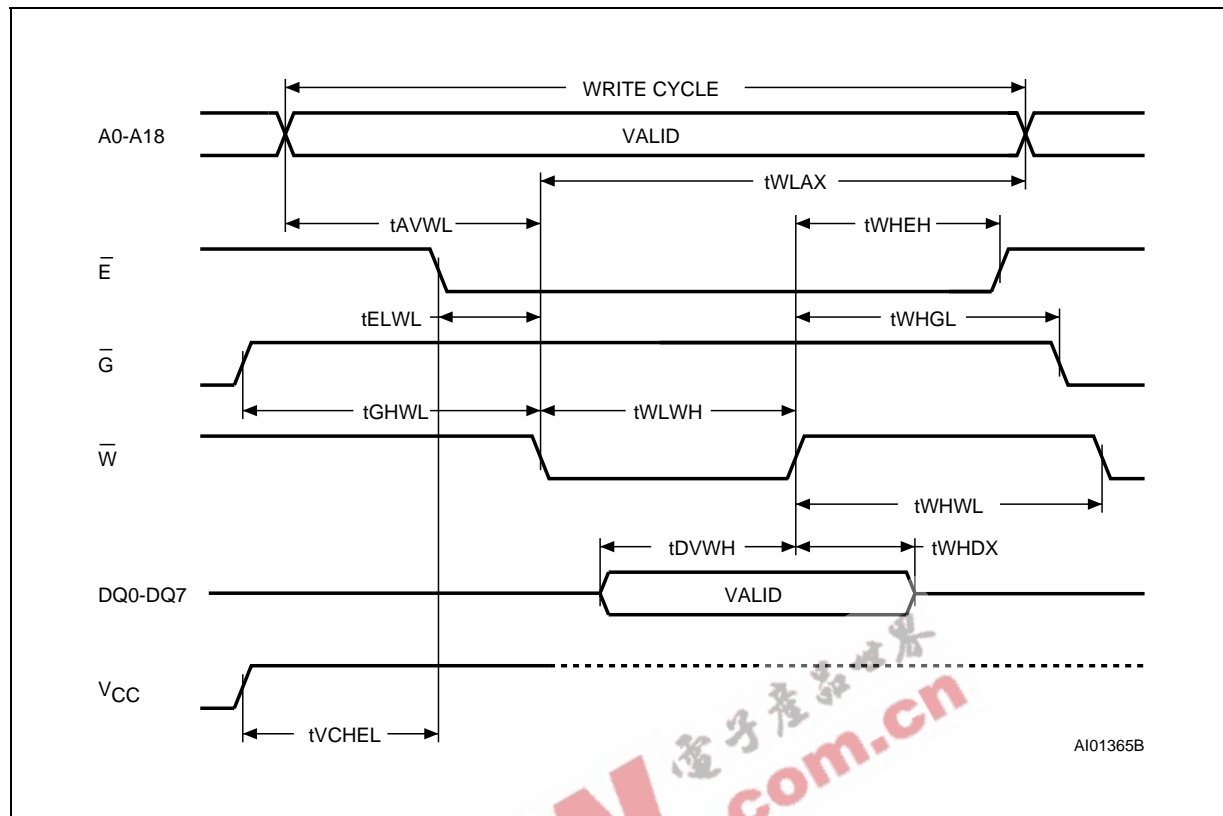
WRITE CYCLE

A0-A18

VALID

tWLAX

tAVWL

tWHEH

$\overline{E}$

tELWL

tWHGL

$\overline{G}$

tGHWL

tWLWH

$\overline{W}$

tWHWL

tDVWH

tWHDX

DQ0-DQ7

VALID

$V_{CC}$

tVCHEL

AI01365B

電子產品世界

.com.cn